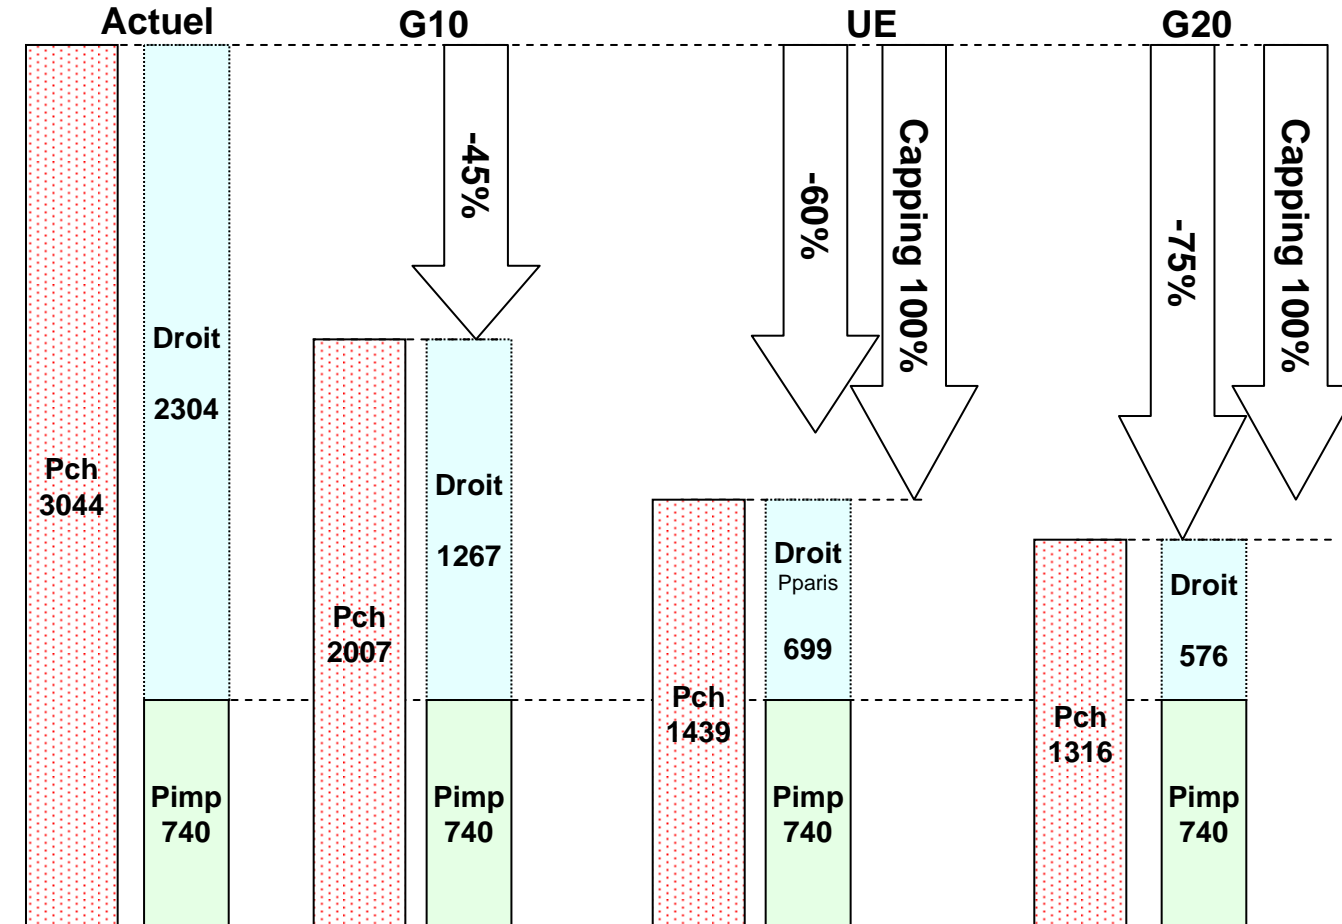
Actuel

G10

UE

G20

Pch
3044

Droit

2304

Pimp
740

-45%

Pch
2007

Droit

1267

Pimp
740

-60%

Capping 100%

Pch
1439

Droit
Pparis

699

Pimp
740

-75%

Capping 100%

Pch
1316

Droit

576

Pimp
740